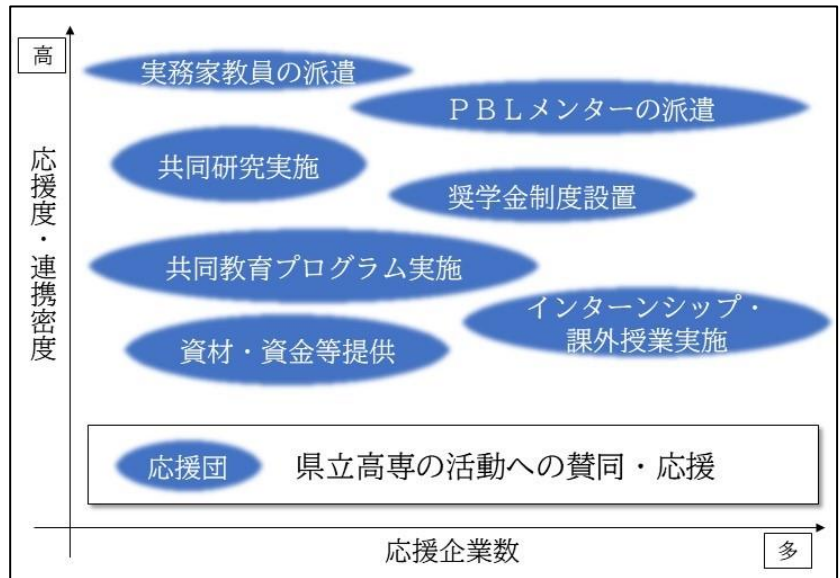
高

応援度・連携密度

実務家教員の派遣

ＰＢＬメンターの派遣

共同研究実施

奨学金制度設置

共同教育プログラム実施

インターンシップ・課外授業実施

資材・資金等提供

応援団　県立高専の活動への賛同・応援

応援企業数

多